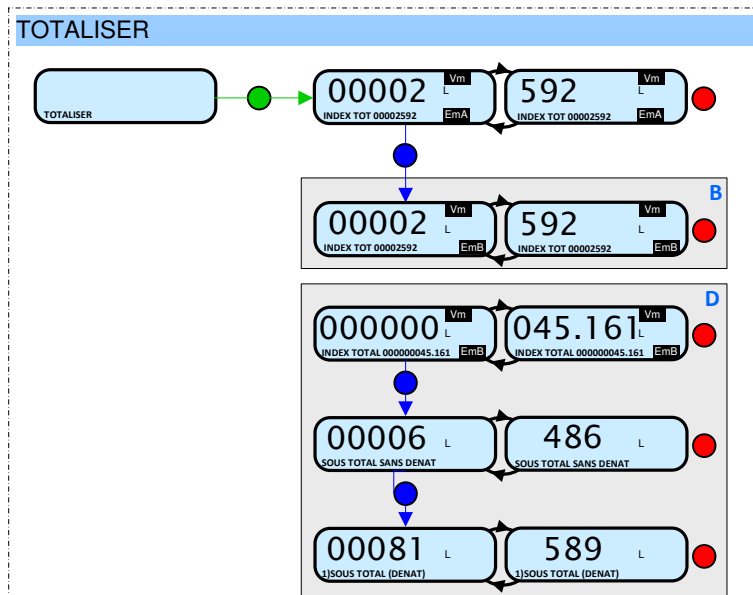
TOTALISER

TOTALISER

00002 L Vm EmA
INDEX TOT 00002592

592 L Vm EmA
INDEX TOT 00002592

B

00002 L Vm EmB
INDEX TOT 00002592

592 L Vm EmB
INDEX TOT 00002592

D

000000 L Vm EmB
INDEX TOTAL 000000045.161

045.161 L Vm EmB
INDEX TOTAL 000000045.161

00006 L
SOUS TOTAL SANS DENAT

486 L
SOUS TOTAL SANS DENAT

00081 L
1)SOUS TOTAL (DENAT)

589 L
1)SOUS TOTAL (DENAT)